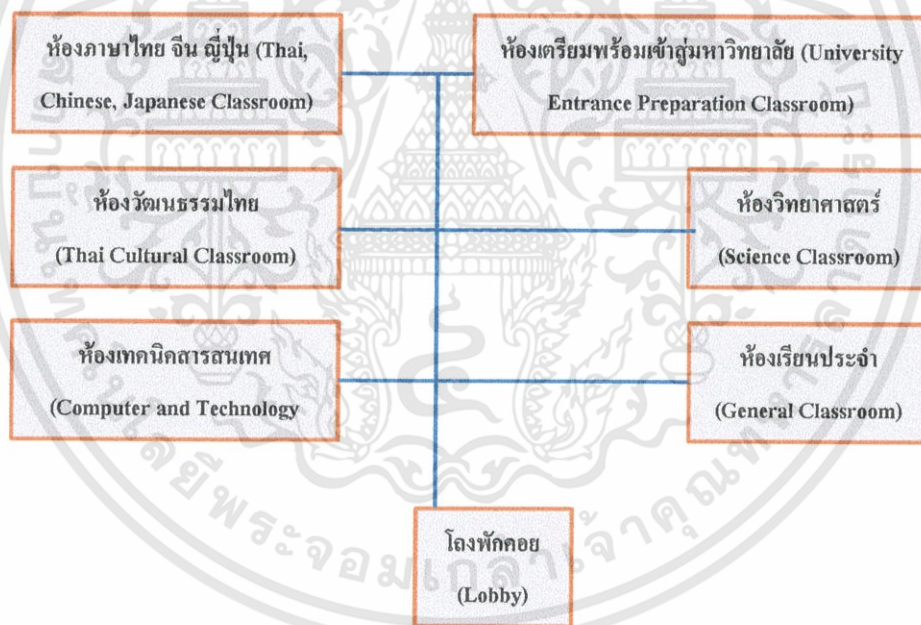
ห้องภาษาไทย จีน ญี่ปุ่น (Thai, Chinese, Japanese Classroom)

ห้องเตรียมพร้อมเข้าสู่มหาวิทยาลัย (University Entrance Preparation Classroom)

ห้องวัฒนธรรมไทย (Thai Cultural Classroom)

ห้องวิทยาศาสตร์ (Science Classroom)

ห้องเทคนิคสารสนเทศ (Computer and Technology

ห้องเรียนประจำ (General Classroom)

โถงพักคอย (Lobby)

พระจอมเกล้าเจ้าคุณทหาร